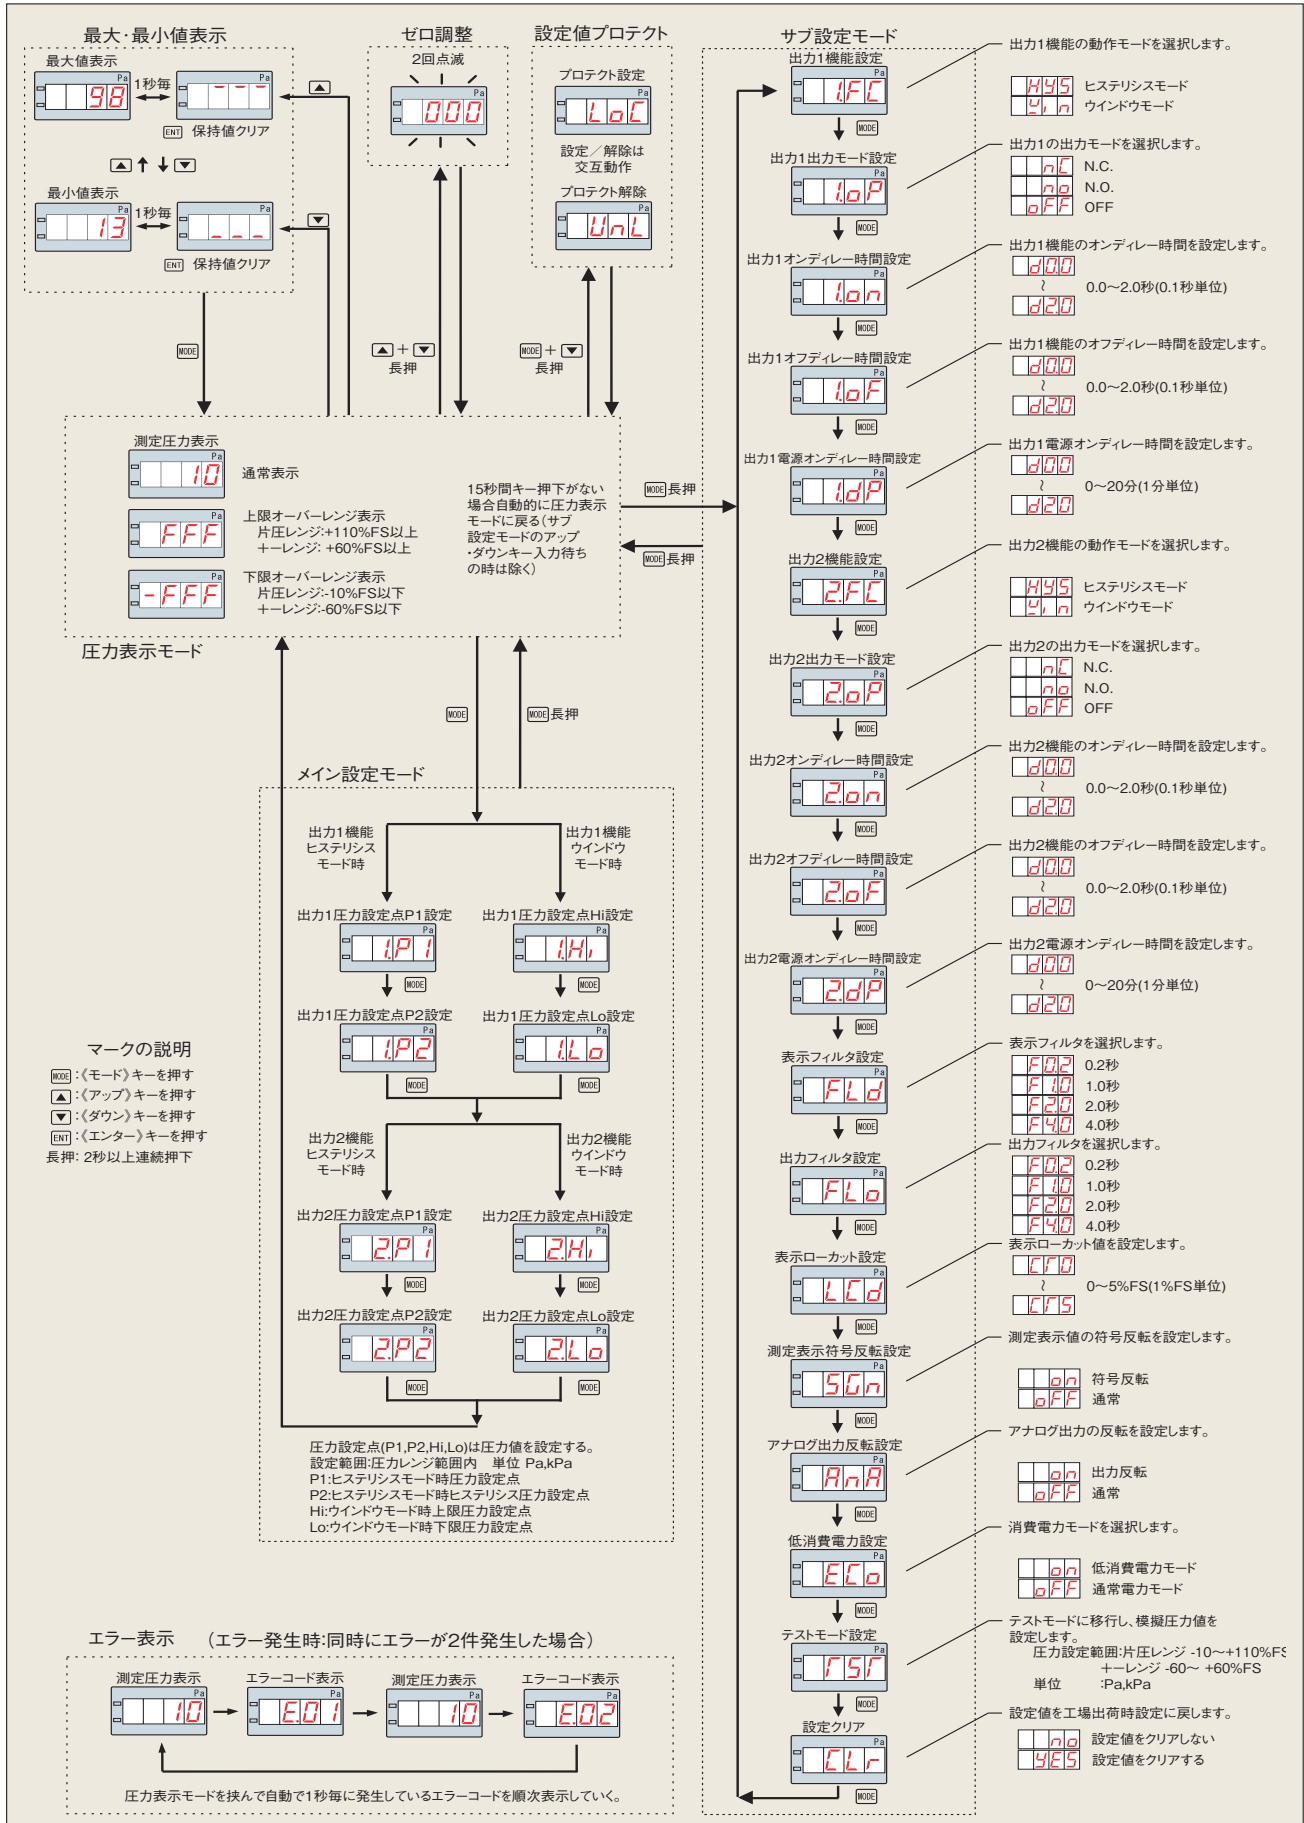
最大･最小値表示

最大値表示

Pa 98

1秒毎

Pa - - -

ENT 保持値クリア

▲ ↑ ↓ ▼

最小値表示

Pa 13

1秒毎

Pa _ _ _

ENT 保持値クリア

▲

▼

MODE

ゼロ調整

2回点滅

Pa 000

▲ + ▼ 長押

設定値プロテクト

プロテクト設定

Pa LoC

設定／解除は交互動作

プロテクト解除

Pa UnL

MODE + ▼ 長押

測定圧力表示

Pa 10 通常表示

Pa FFF 上限オーバーレンジ表示 片圧レンジ:+110%FS以上 ±レンジ: +60%FS以上

Pa -FFF 下限オーバーレンジ表示 片圧レンジ:-10%FS以下 ±レンジ:-60%FS以下

15秒間キー押下がない場合自動的に圧力表示モードに戻る(サブ設定モードのアップ・ダウンキー入力待ちの時は除く)

圧力表示モード

MODE 長押

MODE 長押

MODE

MODE 長押

メイン設定モード

出力1機能 ヒステリシス モード時

出力1機能 ウインドウ モード時

出力1圧力設定点P1設定

Pa 1.P 1

MODE

出力1圧力設定点Hi設定

Pa 1.Hi

MODE

出力1圧力設定点P2設定

Pa 1.P2

MODE

出力1圧力設定点Lo設定

Pa 1.Lo

MODE

出力2機能 ヒステリシス モード時

出力2機能 ウインドウ モード時

出力2圧力設定点P1設定

Pa 2.P 1

MODE

出力2圧力設定点Hi設定

Pa 2.Hi

MODE

出力2圧力設定点P2設定

Pa 2.P2

MODE

出力2圧力設定点Lo設定

Pa 2.Lo

MODE

圧力設定点(P1,P2,Hi,Lo)は圧力値を設定する。
設定範囲:圧力レンジ範囲内 単位 Pa,kPa
P1:ヒステリシスモード時圧力設定点
P2:ヒステリシスモード時ヒステリシス圧力設定点
Hi:ウインドウモード時上限圧力設定点
Lo:ウインドウモード時下限圧力設定点

マークの説明
MODE:《モード》キーを押す
▲:《アップ》キーを押す
▼:《ダウン》キーを押す
ENT:《エンター》キーを押す
長押: 2秒以上連続押下

エラー表示 (エラー発生時:同時にエラーが2件発生した場合)

測定圧力表示 Pa 10

エラーコード表示 Pa E01

測定圧力表示 Pa 10

エラーコード表示 Pa E02

圧力表示モードを挟んで自動で1秒毎に発生しているエラーコードを順次表示していく。

サブ設定モード

出力1機能設定 Pa 1.FC MODE
出力1機能の動作モードを選択します。
HYS ヒステリシスモード
Win ウインドウモード

出力1出力モード設定 Pa 1.oP MODE
出力1の出力モードを選択します。
nC N.C.
no N.O.
oFF OFF

出力1オンディレー時間設定 Pa 1.on MODE
出力1機能のオンディレー時間を設定します。
d0.0 ~ d2.0 0.0～2.0秒(0.1秒単位)

出力1オフディレー時間設定 Pa 1.oF MODE
出力1機能のオフディレー時間を設定します。
d0.0 ~ d2.0 0.0～2.0秒(0.1秒単位)

出力1電源オンディレー時間設定 Pa 1.dP MODE
出力1電源オンディレー時間を設定します。
d00 ~ d20 0～20分(1分単位)

出力2機能設定 Pa 2.FC MODE
出力2機能の動作モードを選択します。
HYS ヒステリシスモード
Win ウインドウモード

出力2出力モード設定 Pa 2.oP MODE
出力2の出力モードを選択します。
nC N.C.
no N.O.
oFF OFF

出力2オンディレー時間設定 Pa 2.on MODE
出力2機能のオンディレー時間を設定します。
d0.0 ~ d2.0 0.0～2.0秒(0.1秒単位)

出力2オフディレー時間設定 Pa 2.oF MODE
出力2機能のオフディレー時間を設定します。
d0.0 ~ d2.0 0.0～2.0秒(0.1秒単位)

出力2電源オンディレー時間設定 Pa 2.dP MODE
出力2電源オンディレー時間を設定します。
d00 ~ d20 0～20分(1分単位)

表示フィルタ設定 Pa FLd MODE
表示フィルタを選択します。
F0.2 0.2秒
F1.0 1.0秒
F2.0 2.0秒
F4.0 4.0秒

出力フィルタ設定 Pa FLo MODE
出力フィルタを選択します。
F0.2 0.2秒
F1.0 1.0秒
F2.0 2.0秒
F4.0 4.0秒

表示ローカット設定 Pa LCd MODE
表示ローカット値を設定します。
CF0 ~ CF5 0～5%FS(1%FS単位)

測定表示符号反転設定 Pa SGn MODE
測定表示値の符号反転を設定します。
on 符号反転
oFF 通常

アナログ出力反転設定 Pa AnA MODE
アナログ出力の反転を設定します。
on 出力反転
oFF 通常

低消費電力設定 Pa ECo MODE
消費電力モードを選択します。
on 低消費電力モード
oFF 通常電力モード

テストモード設定 Pa TST MODE
テストモードに移行し、模擬圧力値を設定します。
圧力設定範囲:片圧レンジ -10～+110%FS
±レンジ -60～ +60%FS
単位 :Pa,kPa

設定クリア Pa CLr MODE
設定値を工場出荷時設定に戻します。
no 設定値をクリアしない
YES 設定値をクリアする